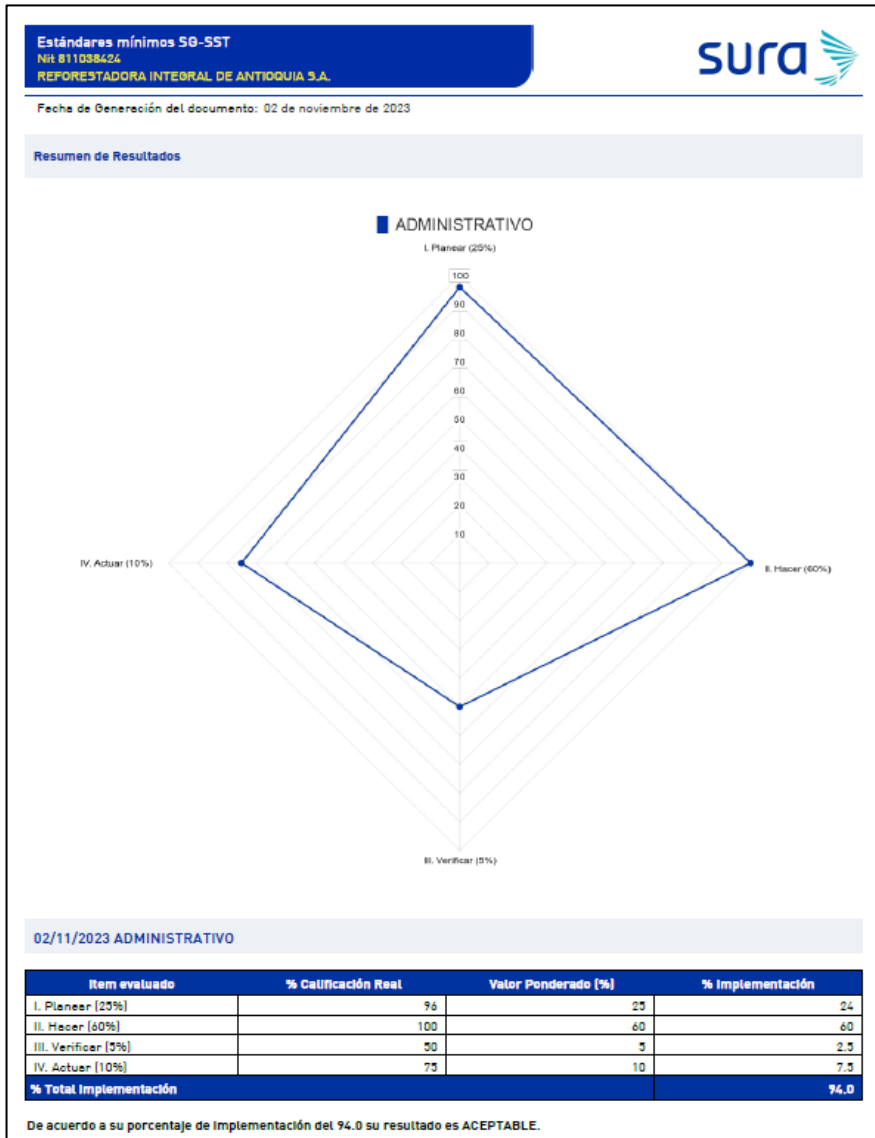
Estándares mínimos SG-SST
Nit 811038424
REFORESTADORA INTEGRAL DE ANTIOQUIA S.A.

sura

Fecha de Generación del documento: 02 de noviembre de 2023

Resumen de Resultados

ADMINISTRATIVO

I. Planear (25%)

100
90
80
70
60
50
40
30
20
10

IV. Actuar (10%)

II. Hacer (60%)

III. Verificar (5%)

02/11/2023 ADMINISTRATIVO

| Item evaluado | % Calificación Real | Valor Ponderado (%) | % Implementación |
|---|---|---|---|
| I. Planear (25%) | 96 | 25 | 24 |
| II. Hacer (60%) | 100 | 60 | 60 |
| III. Verificar (5%) | 50 | 5 | 2.5 |
| IV. Actuar (10%) | 75 | 10 | 7.5 |
| % Total Implementación | | | 94.0 |

De acuerdo a su porcentaje de implementación del 94.0 su resultado es ACEPTABLE.